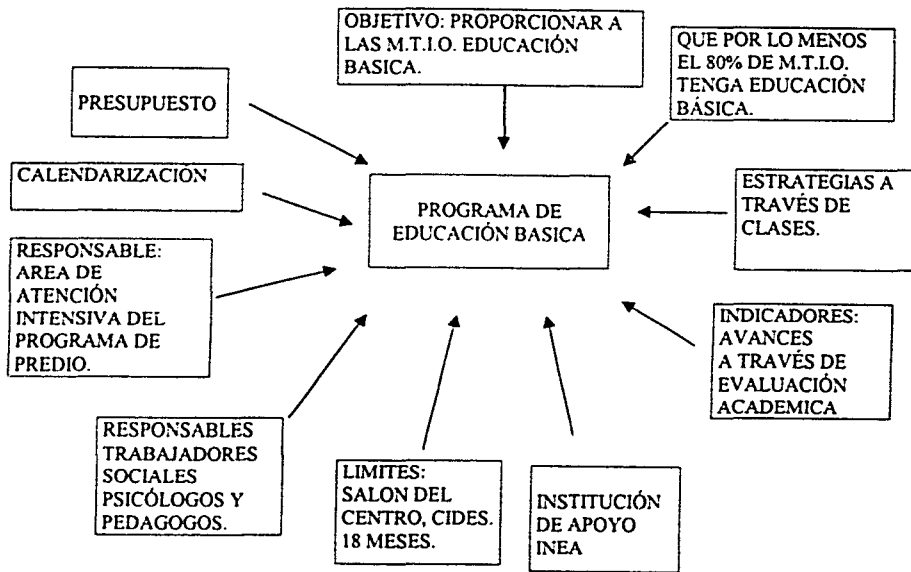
OBJETIVO: PROPORCIONAR A LAS M.T.I.O. EDUCACIÓN BASICA.

QUE POR LO MENOS EL 80% DE M.T.I.O. TENGA EDUCACIÓN BÁSICA.

PRESUPUESTO

CALENDARIZACION

PROGRAMA DE EDUCACIÓN BASICA

ESTRATEGIAS A TRAVÉS DE CLASES.

RESPONSABLE: AREA DE ATENCIÓN INTENSIVA DEL PROGRAMA DE PREDIO.

INDICADORES: AVANCES A TRAVÉS DE EVALUACIÓN ACADEMICA

RESPONSABLES TRABAJADORES SOCIALES PSICÓLOGOS Y PEDAGOGOS.

LIMITES: SALON DEL CENTRO, CIDES. 18 MESES.

INSTITUCIÓN DE APOYO INEA